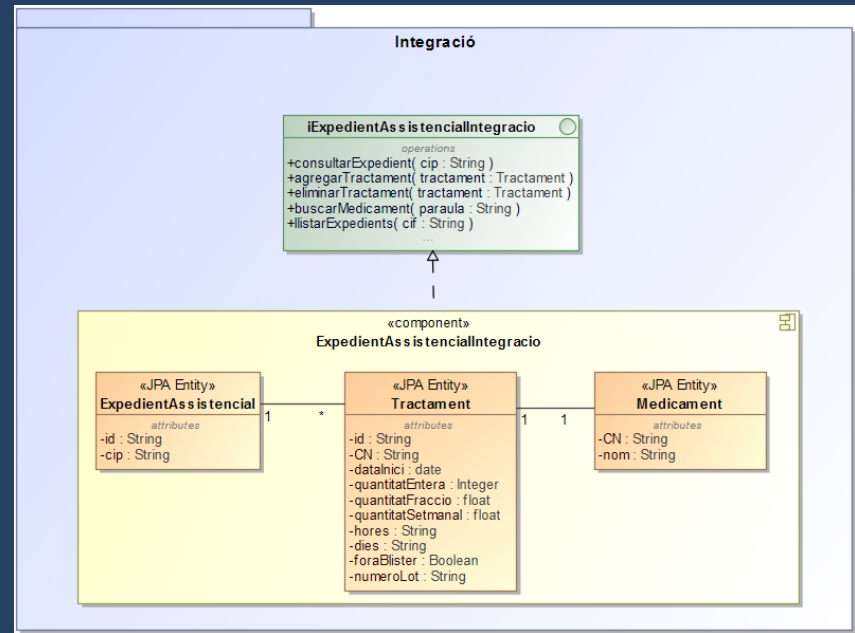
Integració

iExpedientAssistencialIntegracio

operations

+consultarExpedient( cip : String )
+agregarTractament( tractament : Tractament )
+eliminarTractament( tractament : Tractament )
+buscarMedicament( paraula : String )
+llistarExpedients( cif : String )
...

«component»
ExpedientAssistencialIntegracio

«JPA Entity»
ExpedientAssistencial

attributes

-id : String
-cip : String

1 *

«JPA Entity»
Tractament

attributes

-id : String
-CN : String
-dataInici : date
-quantitatEntera : Integer
-quantitatFraccio : float
-quantitatSetmanal : float
-hores : String
-dies : String
-foraBlister : Boolean
-numeroLot : String

1 1

«JPA Entity»
Medicament

attributes

-CN : String
-nom : String